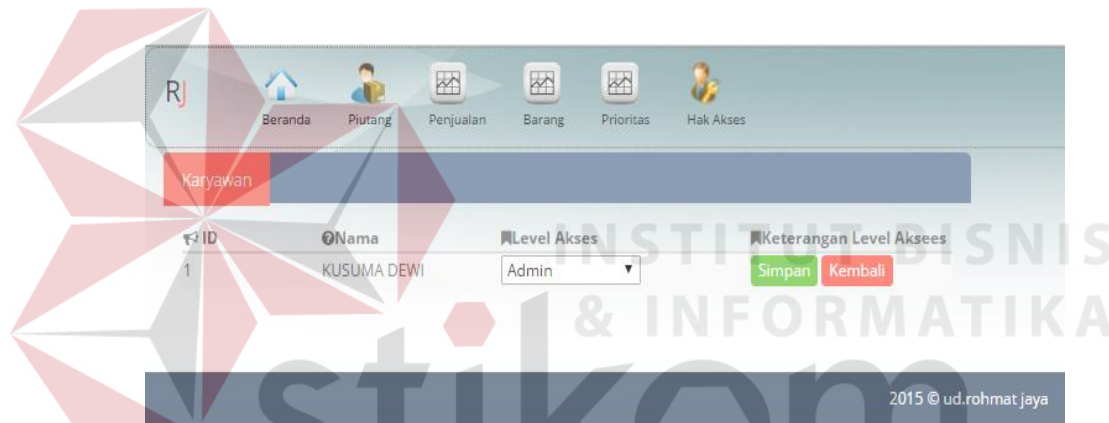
RJ

Beranda Piutang Penjualan Barang Prioritas Hak Akses

Karyawan

| ID | Nama | Level Akses | Keterangan Level Aksees |
|---|---|---|---|
| 1 | KUSUMA DEWI | Admin | Simpan Kembali |

INSTITUT BISNIS & INFORMATIKA

stikom

2015 © ud.rohmat jaya